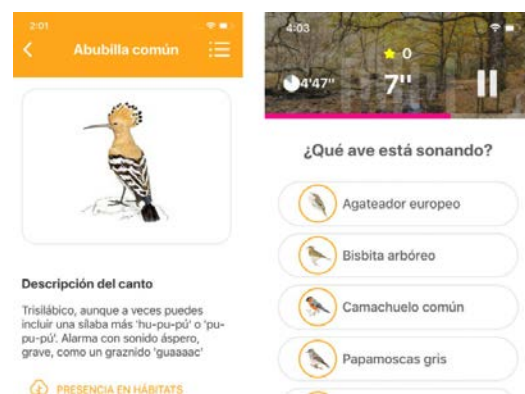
2:01

Abubilla común

Descripción del canto

Trisilábico, aunque a veces puedes incluir una sílaba más 'hu-pu-pú' o 'pu-pu-pú'. Alarma con sonido áspero, grave, como un graznido 'guaaaac'

PRESENCIA EN HÁBITATS

4:03

0

4'47"

7"

¿Qué ave está sonando?

Agateador europeo

Bisbita arbóreo

Camachuelo común

Papamoscas gris